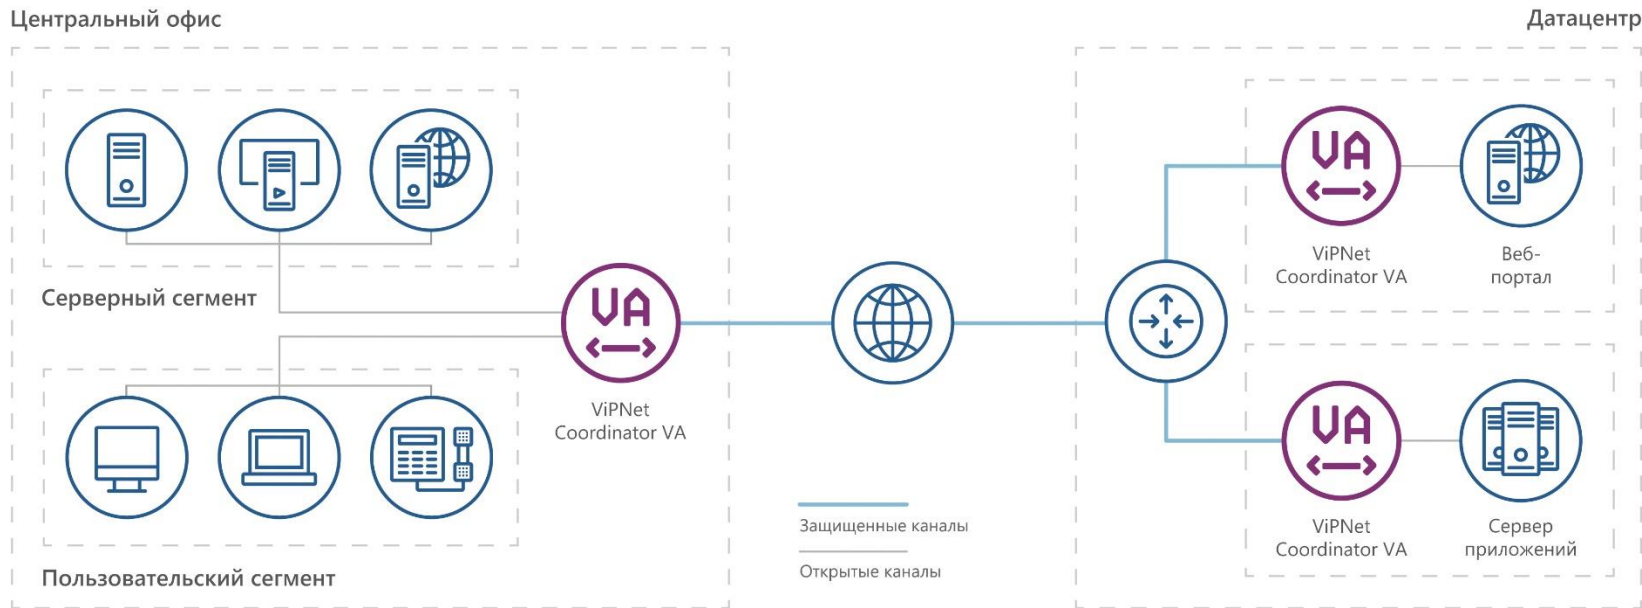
Центральный офис

Датацентр

Серверный сегмент

VA

ViPNet Coordinator VA

VA

ViPNet Coordinator VA

Веб-портал

VA

ViPNet Coordinator VA

Сервер приложений

Пользовательский сегмент

Защищенные каналы

Открытые каналы